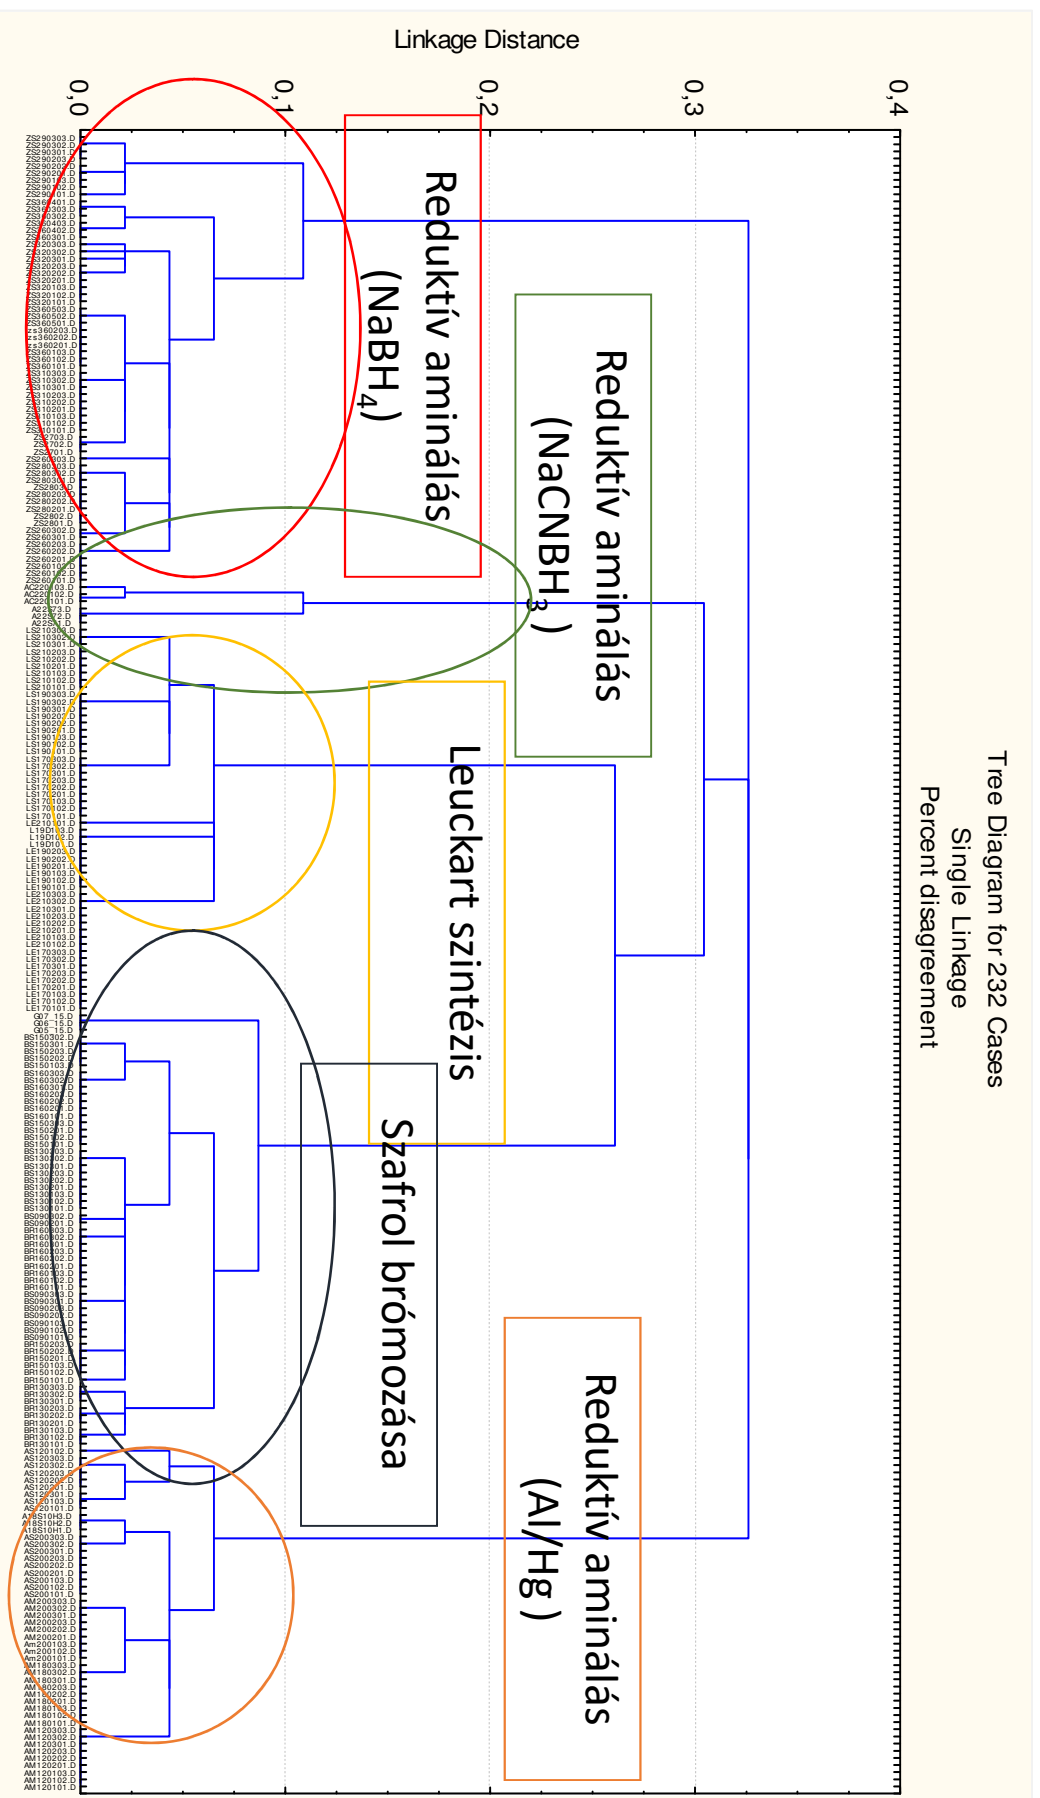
Tree Diagram for 232 Cases
Single Linkage
Percent disagreement

Linkage Distance

0,0
0,1
0,2
0,3
0,4

Reduktív aminálás ($NaBH_4$)

Reduktív aminálás ($NaCNBH_3$)

Leuckart szintézis

Szafrol brómozása

Reduktív aminálás (Al/Hg)

ZS290303.D
ZS290302.D
ZS290301.D
ZS290203.D
ZS290202.D
ZS290201.D
ZS290103.D
ZS290102.D
ZS290101.D
ZS360401.D
ZS330302.D
ZS360303.D
ZS360403.D
ZS360402.D
ZS360301.D
ZS320303.D
ZS320302.D
ZS320301.D
ZS320203.D
ZS320202.D
ZS320201.D
ZS320103.D
ZS320102.D
ZS320101.D
ZS360503.D
ZS360502.D
ZS360501.D
zs360203.D
zs360202.D
zs360201.D
ZS360103.D
ZS360102.D
ZS360101.D
ZS310303.D
ZS310302.D
ZS310301.D
ZS310203.D
ZS310202.D
ZS310201.D
ZS310103.D
ZS310102.D
ZS310101.D
ZS2703.D
ZS2702.D
ZS2701.D
ZS260303.D
ZS280303.D
ZS280302.D
ZS280301.D
ZS2803.D
ZS280203.D
ZS280202.D
ZS280201.D
ZS2802.D
ZS2801.D
ZS260302.D
ZS260301.D
ZS260203.D
ZS260202.D
ZS260201.D
ZS260103.D
ZS260102.D
ZS260101.D
AC220103.D
AC220102.D
AC220101.D
A22S73.D
A22S72.D
A22S71.D
LS210303.D
LS210302.D
LS210301.D
LS210203.D
LS210202.D
LS210201.D
LS210103.D
LS210102.D
LS210101.D
LS190303.D
LS190302.D
LS190301.D
LS190203.D
LS190202.D
LS190201.D
LS190103.D
LS190102.D
LS190101.D
LS170303.D
LS170302.D
LS170301.D
LS170203.D
LS170202.D
LS170201.D
LS170103.D
LS170102.D
LS170101.D
LE210101.D
L19D103.D
L19D102.D
L19D101.D
LE190203.D
LE190202.D
LE190201.D
LE190103.D
LE190102.D
LE190101.D
LE210303.D
LE210302.D
LE210301.D
LE210203.D
LE210202.D
LE210201.D
LE210103.D
LE210102.D
LE170303.D
LE170302.D
LE170301.D
LE170203.D
LE170202.D
LE170201.D
LE170103.D
LE170102.D
LE170101.D
G07_15.D
G06_15.D
G05_15.D
BS150302.D
BS150301.D
BS150203.D
BS150202.D
BS150103.D
BS160303.D
BS160302.D
BS160301.D
BS160203.D
BS160202.D
BS160201.D
BS160101.D
BS150303.D
BS150201.D
BS150102.D
BS150101.D
BS130303.D
BS130302.D
BS130301.D
BS130203.D
BS130202.D
BS130201.D
BS130103.D
BS130102.D
BS130101.D
BS090302.D
BS090201.D
BR160303.D
BR160302.D
BR160301.D
BR160203.D
BR160202.D
BR160201.D
BR160103.D
BR160102.D
BR160101.D
BS090303.D
BS090301.D
BS090203.D
BS090202.D
BS090103.D
BS090102.D
BS090101.D
BR150203.D
BR150202.D
BR150201.D
BR150103.D
BR150102.D
BR150101.D
BR130303.D
BR130302.D
BR130301.D
BR130203.D
BR130202.D
BR130201.D
BR130103.D
BR130102.D
BR130101.D
AS120102.D
AS120303.D
AS120302.D
AS120203.D
AS120202.D
AS120201.D
AS120301.D
AS120103.D
AS120101.D
A18S10H3.D
A18S10H2.D
A18S10H1.D
AS200303.D
AS200302.D
AS200301.D
AS200203.D
AS200202.D
AS200201.D
AS200103.D
AS200102.D
AS200101.D
AM200303.D
AM200302.D
AM200301.D
AM200203.D
AM200202.D
AM200201.D
Am200103.D
Am200102.D
Am200101.D
AM180303.D
AM180302.D
AM180301.D
AM180203.D
AM180202.D
AM180201.D
AM180103.D
AM180102.D
AM180101.D
AM120303.D
AM120302.D
AM120301.D
AM120203.D
AM120202.D
AM120201.D
AM120103.D
AM120102.D
AM120101.D